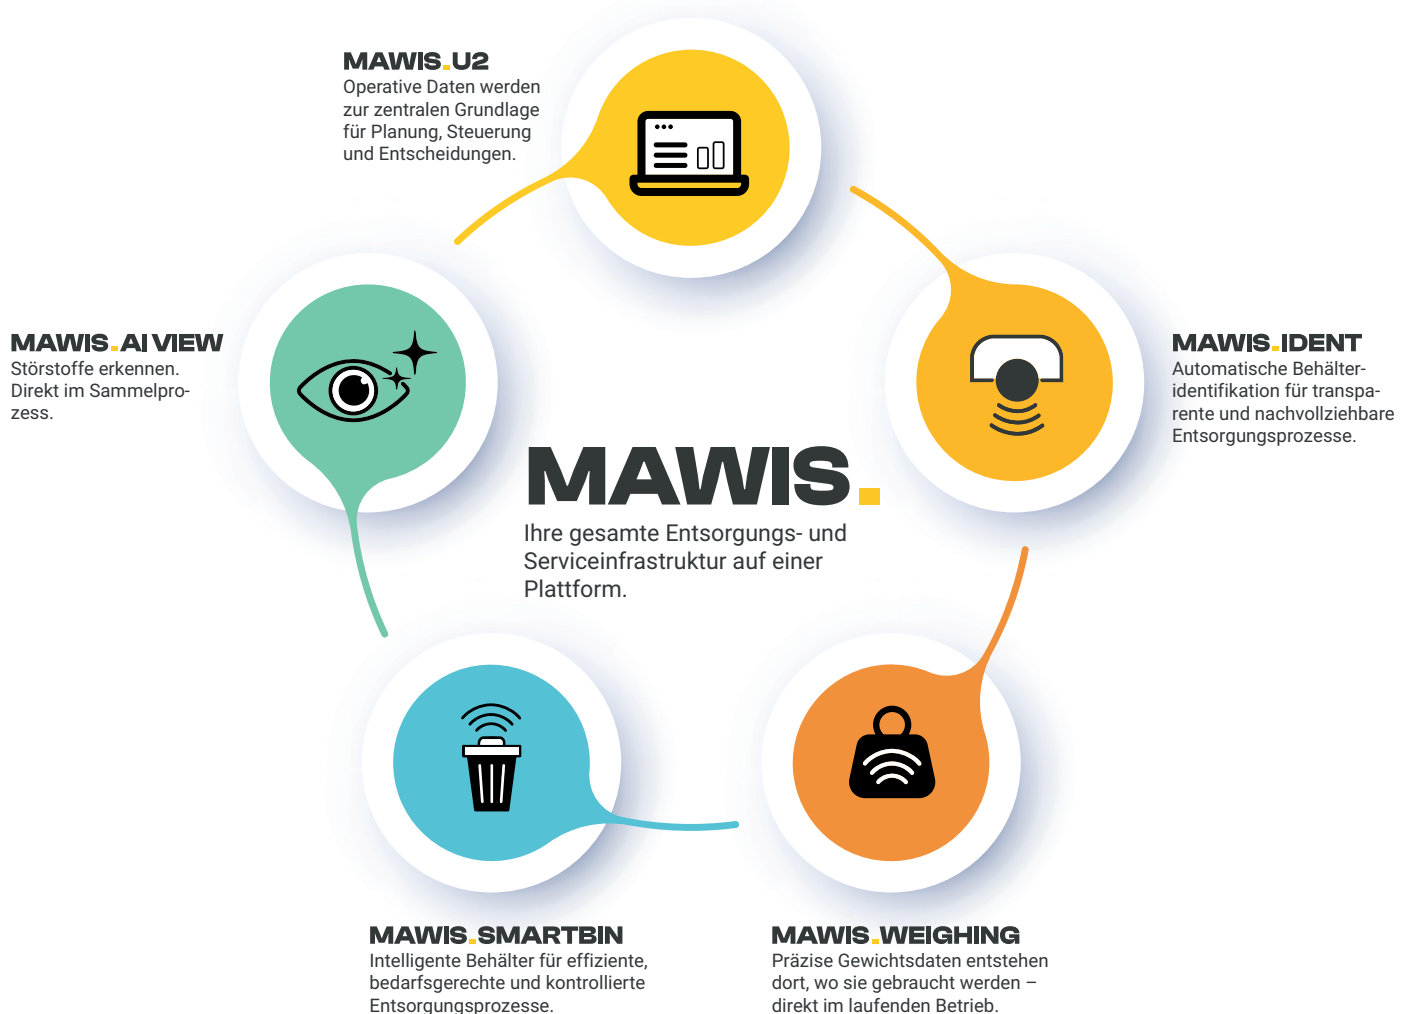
MAWIS.U2
Operative Daten werden zur zentralen Grundlage für Planung, Steuerung und Entscheidungen.

MAWIS.AI VIEW
Störstoffe erkennen. Direkt im Sammelprozess.

MAWIS.IDENT
Automatische Behälteridentifikation für transparente und nachvollziehbare Entsorgungsprozesse.

MAWIS.
Ihre gesamte Entsorgungs- und Serviceinfrastruktur auf einer Plattform.

MAWIS.SMARTBIN
Intelligente Behälter für effiziente, bedarfsgerechte und kontrollierte Entsorgungsprozesse.

MAWIS.WEIGHING
Präzise Gewichtsdaten entstehen dort, wo sie gebraucht werden – direkt im laufenden Betrieb.